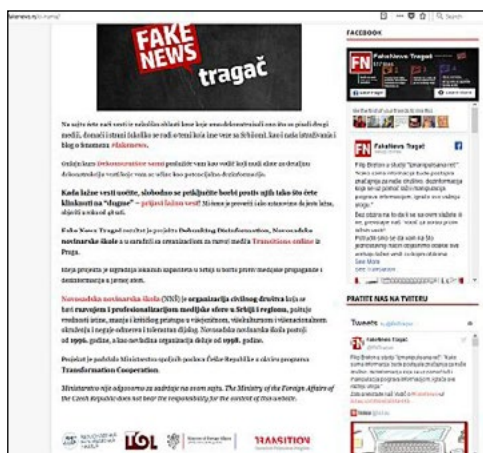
fakenews.rs/o-nama/

FAKE NEWS tragač

Na sajtu ćete naći vesti iz načelno nisu vesti, a objavili su ih mediji, domaći i strani. Tražićete se one vesti koje se tiču Srbije i regiona, kao i naša istraživanja i blog u kategoriji #fakenews.

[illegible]

Kada lažne vesti uočite, slobodno se priključite borbi protiv njih tako što ćete kliknuti na "dugme" – prijavi lažnu vest! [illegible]

Fake News Tragač nastao je u okviru projekta Debunking Disinformation, Novosadska novinarska škola u saradnji sa organizacijom za razvoj medija Transitions online iz Praga.

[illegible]

Novosadska novinarska škola (NNŠ) je organizacija civilnog društva koja se bavi razvojem i profesionalizacijom medijske sfere u Srbiji i regionu, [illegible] 1996. godine, a kao nevladina organizacija deluje od 1998. godine.

Projekat je podržalo Ministarstvo spoljnih poslova Češke Republike u okviru programa Transformation Cooperation.

Ministarstvo nije odgovorno za sadržaje na ovom sajtu. The Ministry of the Foreign Affairs of the Czech Republic does not bear the responsibility for the content of this website.

TOL TRANSITION

FACEBOOK

FakeNews Tragač

PRATITE NAS NA TVITERU

Tweets

FakeNews Tragač